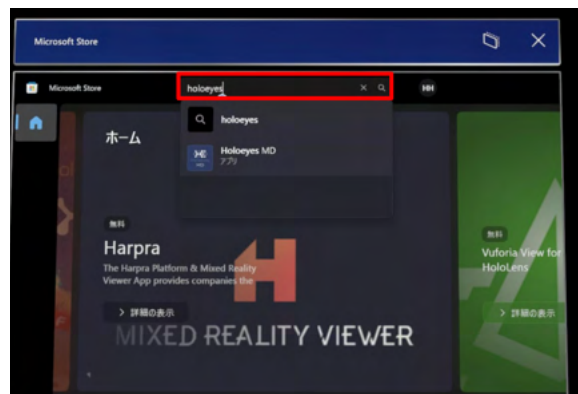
Microsoft Store

Microsoft Store

holoeyes

HH

ホーム

holoeyes

Holoeyes MD
アプリ

無料

Harpra

The Harpra Platform & Mixed Reality Viewer App provides companies the

> 詳細の表示

MIXED REALITY VIEWER

無料

Vuforia View for HoloLens

> 詳細の表示